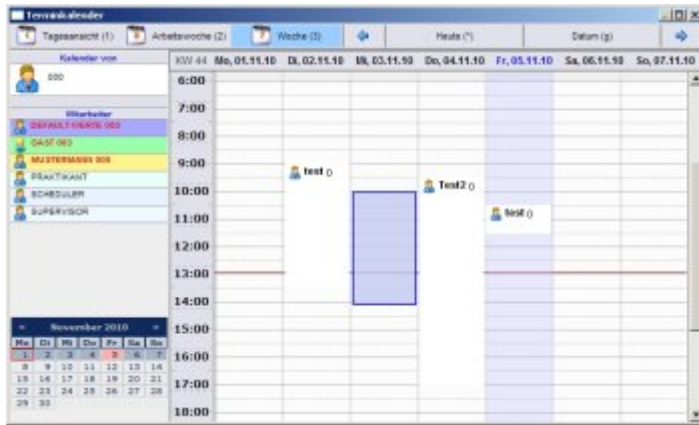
Terminkalender

Tagesansicht (1)
Arbeitswoche (2)
Woche (3)
Heute (*)
Datum (g)

Kalender von
000

Mitarbeiter
DEFAULT-KRAFTE 002
GAST 003
MUSTERMANN 005
PRAKTIKANT
SCHEDULER
SUPERVISOR

November 2010

| Mo | Di | Mi | Do | Fr | Sa | So |
|---|---|---|---|---|---|---|
| 1 | 2 | 3 | 4 | 5 | 6 | 7 |
| 8 | 9 | 10 | 11 | 12 | 13 | 14 |
| 15 | 16 | 17 | 18 | 19 | 20 | 21 |
| 22 | 23 | 24 | 25 | 26 | 27 | 28 |
| 29 | 30 | | | | | |

KW 44 Mo, 01.11.10 Di, 02.11.10 Mi, 03.11.10 Do, 04.11.10 Fr, 05.11.10 Sa, 06.11.10 So, 07.11.10

6:00
7:00
8:00
9:00
10:00
11:00
13:00
14:00
15:00
16:00
17:00
18:00

test ()
Test2 ()
test ()